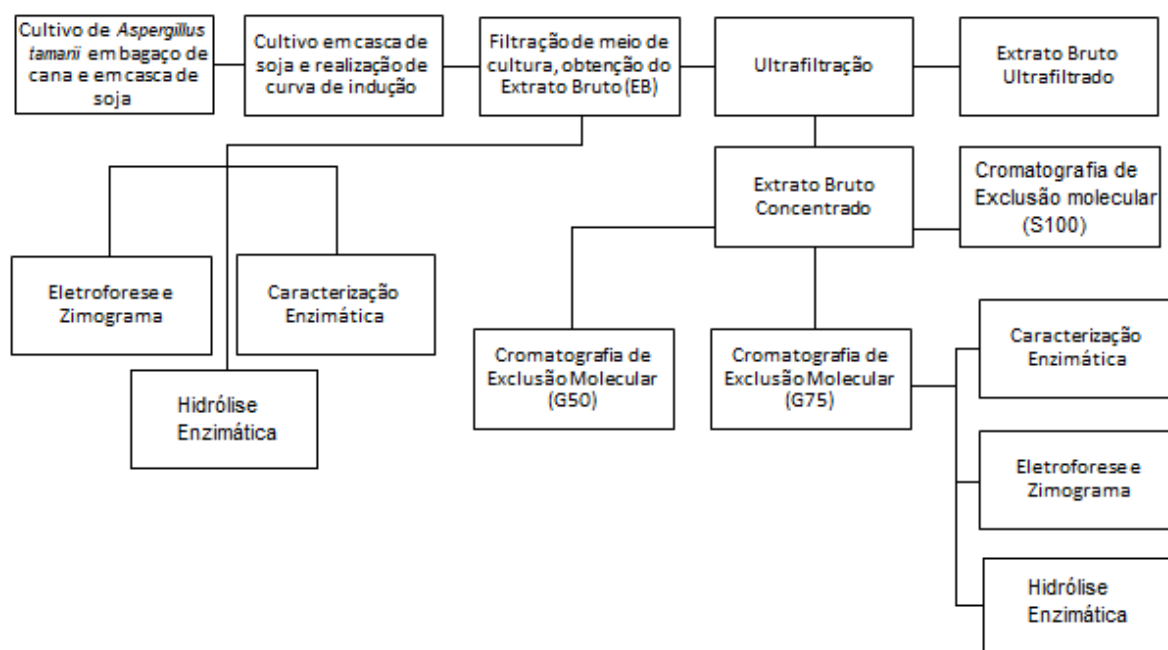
Cultivo de Aspergillus tamarii em bagaço de cana e em casca de soja

Cultivo em casca de soja e realização de curva de indução

Filtração de meio de cultura, obtenção do Extrato Bruto (EB)

Ultrafiltração

Extrato Bruto Ultrafiltrado

Extrato Bruto Concentrado

Cromatografia de Exclusão molecular (S100)

Eletroforese e Zimograma

Caracterização Enzimática

Hidrólise Enzimática

Cromatografia de Exclusão Molecular (G50)

Cromatografia de Exclusão Molecular (G75)

Caracterização Enzimática

Eletroforese e Zimograma

Hidrólise Enzimática